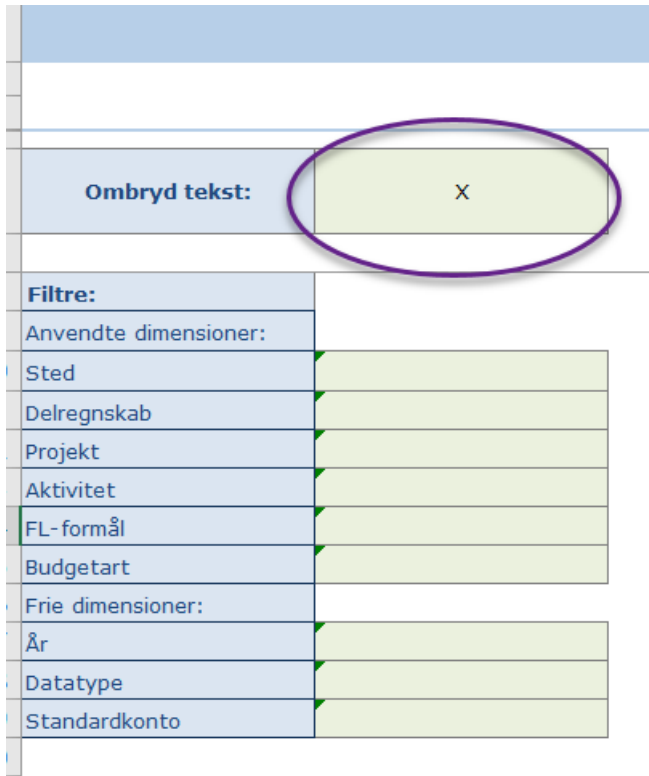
| Ombryd tekst: | X |
|---|---|

| Filtre: | |
|---|---|
| Anvendte dimensioner: | |
| Sted | |
| Delregnskab | |
| Projekt | |
| Aktivitet | |
| FL-formål | |
| Budgetart | |
| Frie dimensioner: | |
| År | |
| Datatype | |
| Standardkonto | |